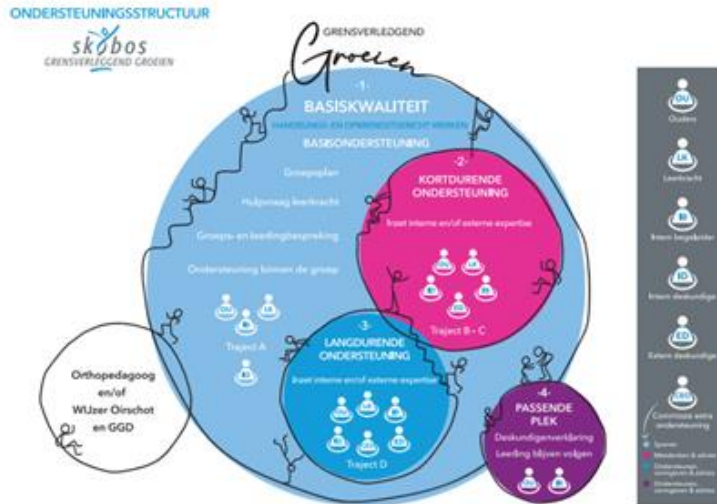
ONDERSTEUNINGSSTRUCTUUR

skobos
GRENSVERLEGGEND GROEIEN

GRENSVERLEGGEND
Groeien

-1-
BASISKWALITEIT
HANDELINGS- EN OPBRENGSTGERICHT WERKEN
BASISONDERSTEUNING

Groepsplan

Hulpvraag leerkracht

Groeps- en leerlingbespreking

Ondersteuning binnen de groep

Traject A

-2-
KORTDURENDE ONDERSTEUNING

Inzet interne en/of externe expertise

Traject B - C

-3-
LANGDURENDE ONDERSTEUNING

Inzet interne en/of externe expertise

Traject D

-4-
PASSENDE PLEK

Deskundigenverklaring

Leerling blijven volgen

Orthopedagoog en/of WIJzer Oirschot en GGD

OU
Ouders

LK
Leerkracht

IB
Intern begeleider

ID
Intern deskundige

ED
Extern deskundige

Commissie extra ondersteuning

Sporen
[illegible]
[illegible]
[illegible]